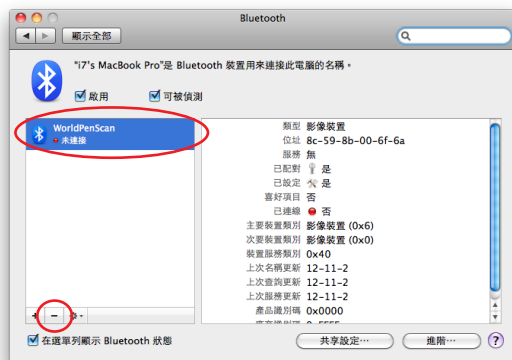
Bluetooth

顯示全部

"i7's MacBook Pro"是 Bluetooth 裝置用來連接此電腦的名稱。

啟用　可被偵測

WorldPenScan
未連接

類型 影像裝置
位址 8c-59-8b-00-6f-6a
服務 無
已配對 是
已設定 是
喜好項目 否
已連線 否
主要裝置類別 影像裝置 (0x6)
次要裝置類別 影像裝置 (0x0)
裝置服務類別 0x40
上次名稱更新 12-11-2
上次查詢更新 12-11-2
上次服務更新 12-11-2
產品識別碼 0x0000
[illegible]

在選單列顯示 Bluetooth 狀態

共享設定⋯

進階⋯

?